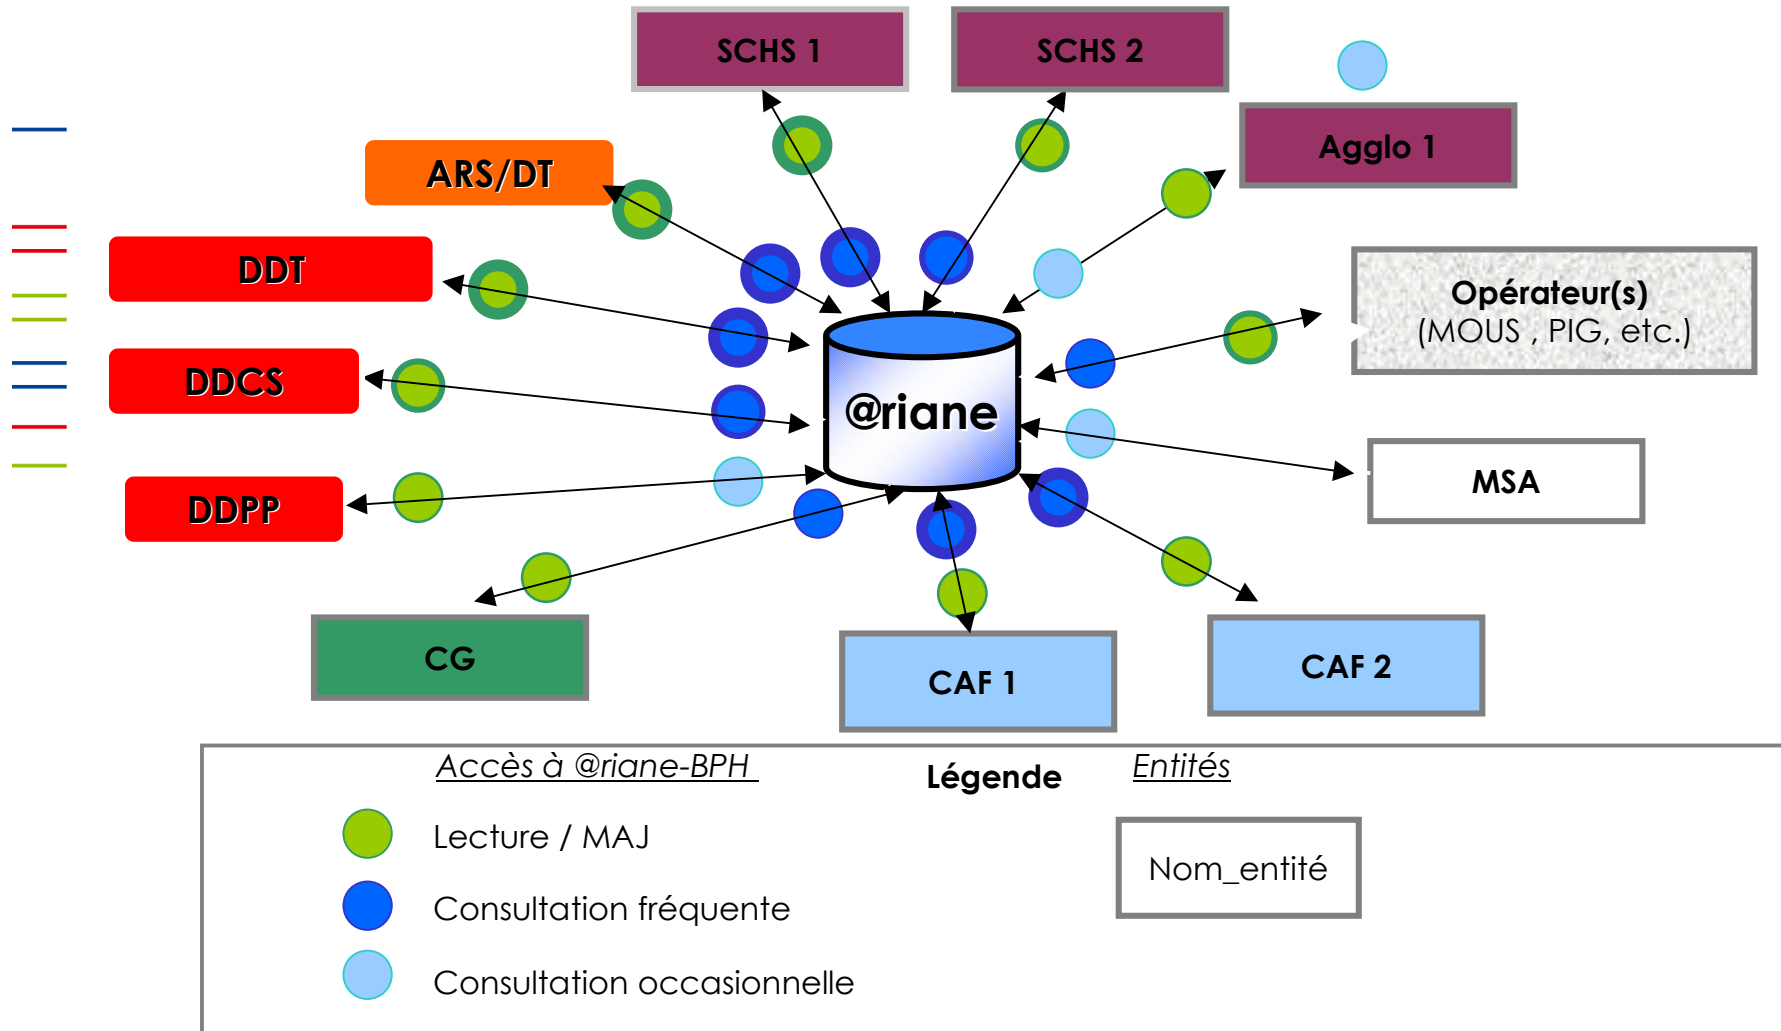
SCHS 1

SCHS 2

Agglo 1

ARS/DT

DDT

DDCS

DDPP

Opérateur(s)
(MOUS , PIG, etc.)

@riane

MSA

CG

CAF 1

CAF 2

Accès à @riane-BPH

Légende

Entités

Lecture / MAJ

Consultation fréquente

Consultation occasionnelle

Nom_entité